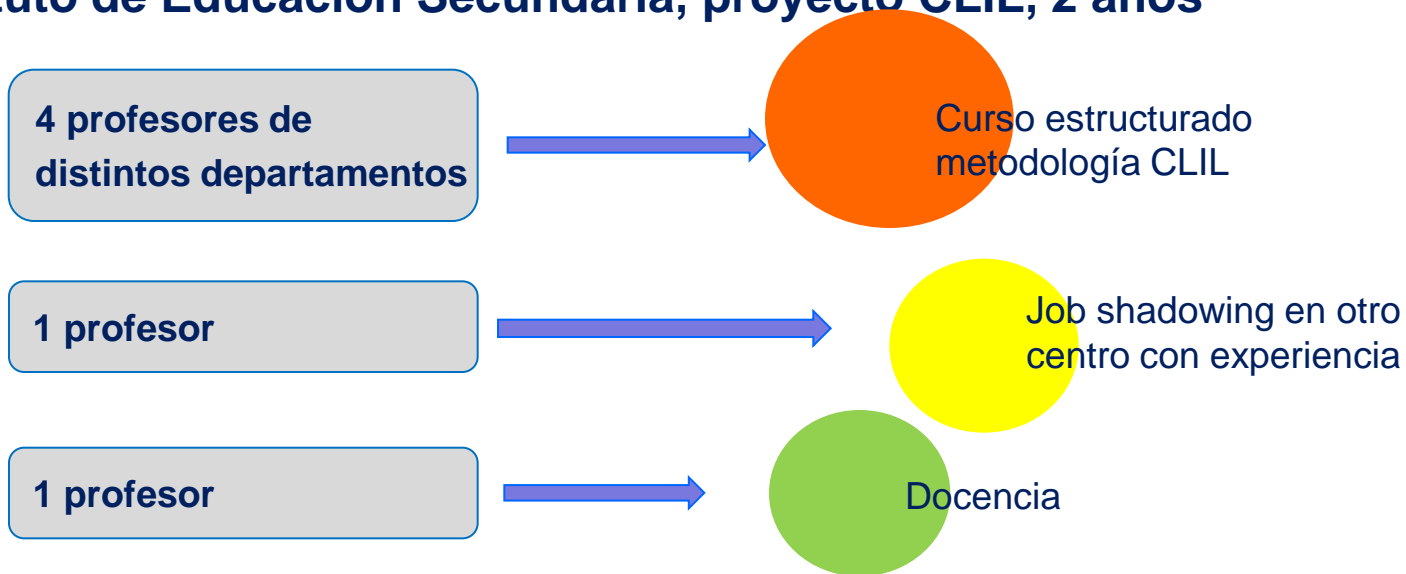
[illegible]uto de Educación Secundaria, proyecto CLIL, 2 años

4 profesores de distintos departamentos

Curso estructurado metodología CLIL

1 profesor

Job shadowing en otro centro con experiencia

1 profesor

Docencia